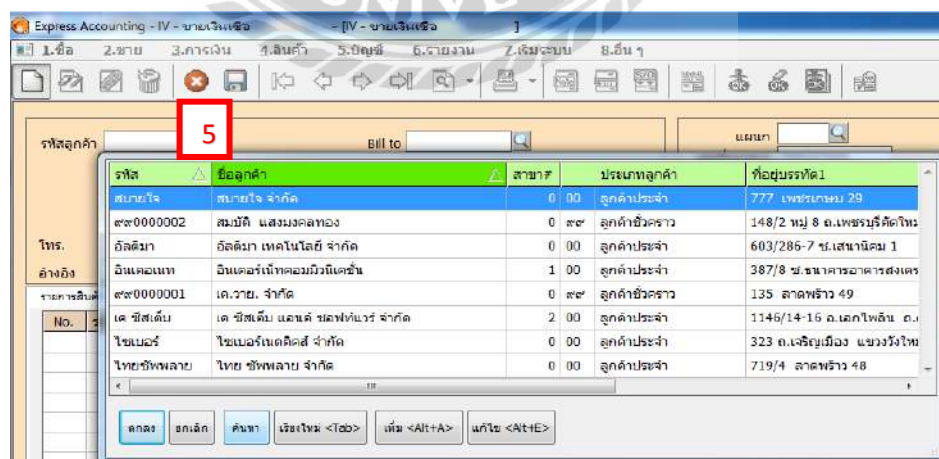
Express Accounting - IV - ขายเงินเชื่อ - [IV - ขายเงินเชื่อ ]

1.ซื้อ 2.ขาย 3.การเงิน 4.สินค้า 5.บัญชี 6.รายงาน 7.เริ่มระบบ 8.อื่น ๆ

5

รหัสลูกค้า

Bill to

แผนก

โทร.

อ้างอิง

รายการสินค้า

No.

| รหัส | ชื่อลูกค้า | สาขา# | | ประเภทลูกค้า | ที่อยู่บรรทัด1 |
|---|---|---|---|---|---|
| สบายใจ | สบายใจ จำกัด | 0 | 00 | ลูกค้าประจำ | 777 เพชรเกษม 29 |
| ๙๙0000002 | สมบัติ แสงมงคลทอง | 0 | ๙๙ | ลูกค้าชั่วคราว | 148/2 หมู่ 8 ถ.เพชรบุรีตัดใหม่ |
| อัลติมา | อัลติมา เทคโนโลยี จำกัด | 0 | 00 | ลูกค้าประจำ | 603/286-7 ซ.เสนานิคม 1 |
| อินเตอเนท | อินเตอร์เน็ทคอมมิวนิเคชั่น | 1 | 00 | ลูกค้าประจำ | 387/8 ซ.ธนาคารอาคารสงเคร |
| ๙๙0000001 | เค.วาย. จำกัด | 0 | ๙๙ | ลูกค้าชั่วคราว | 135 ลาดพร้าว 49 |
| เค ซีสเต็ม | เค ซีสเต็ม แอนด์ ซอฟท์แวร์ จำกัด | 2 | 00 | ลูกค้าประจำ | 1146/14-16 ถ.เอกไพลิน ถ. |
| ไซเบอร์ | ไซเบอร์เนติคส์ จำกัด | 0 | 00 | ลูกค้าประจำ | 323 ถ.เจริญเมือง แขวงวังใหม่ |
| ไทยซัพพลาย | ไทย ซัพพลาย จำกัด | 0 | 00 | ลูกค้าประจำ | 719/4 ลาดพร้าว 48 |

ตกลง ยกเลิก ค้นหา เรียงใหม่ <Tab> เพิ่ม <Alt+A> แก้ไข <Alt+E>